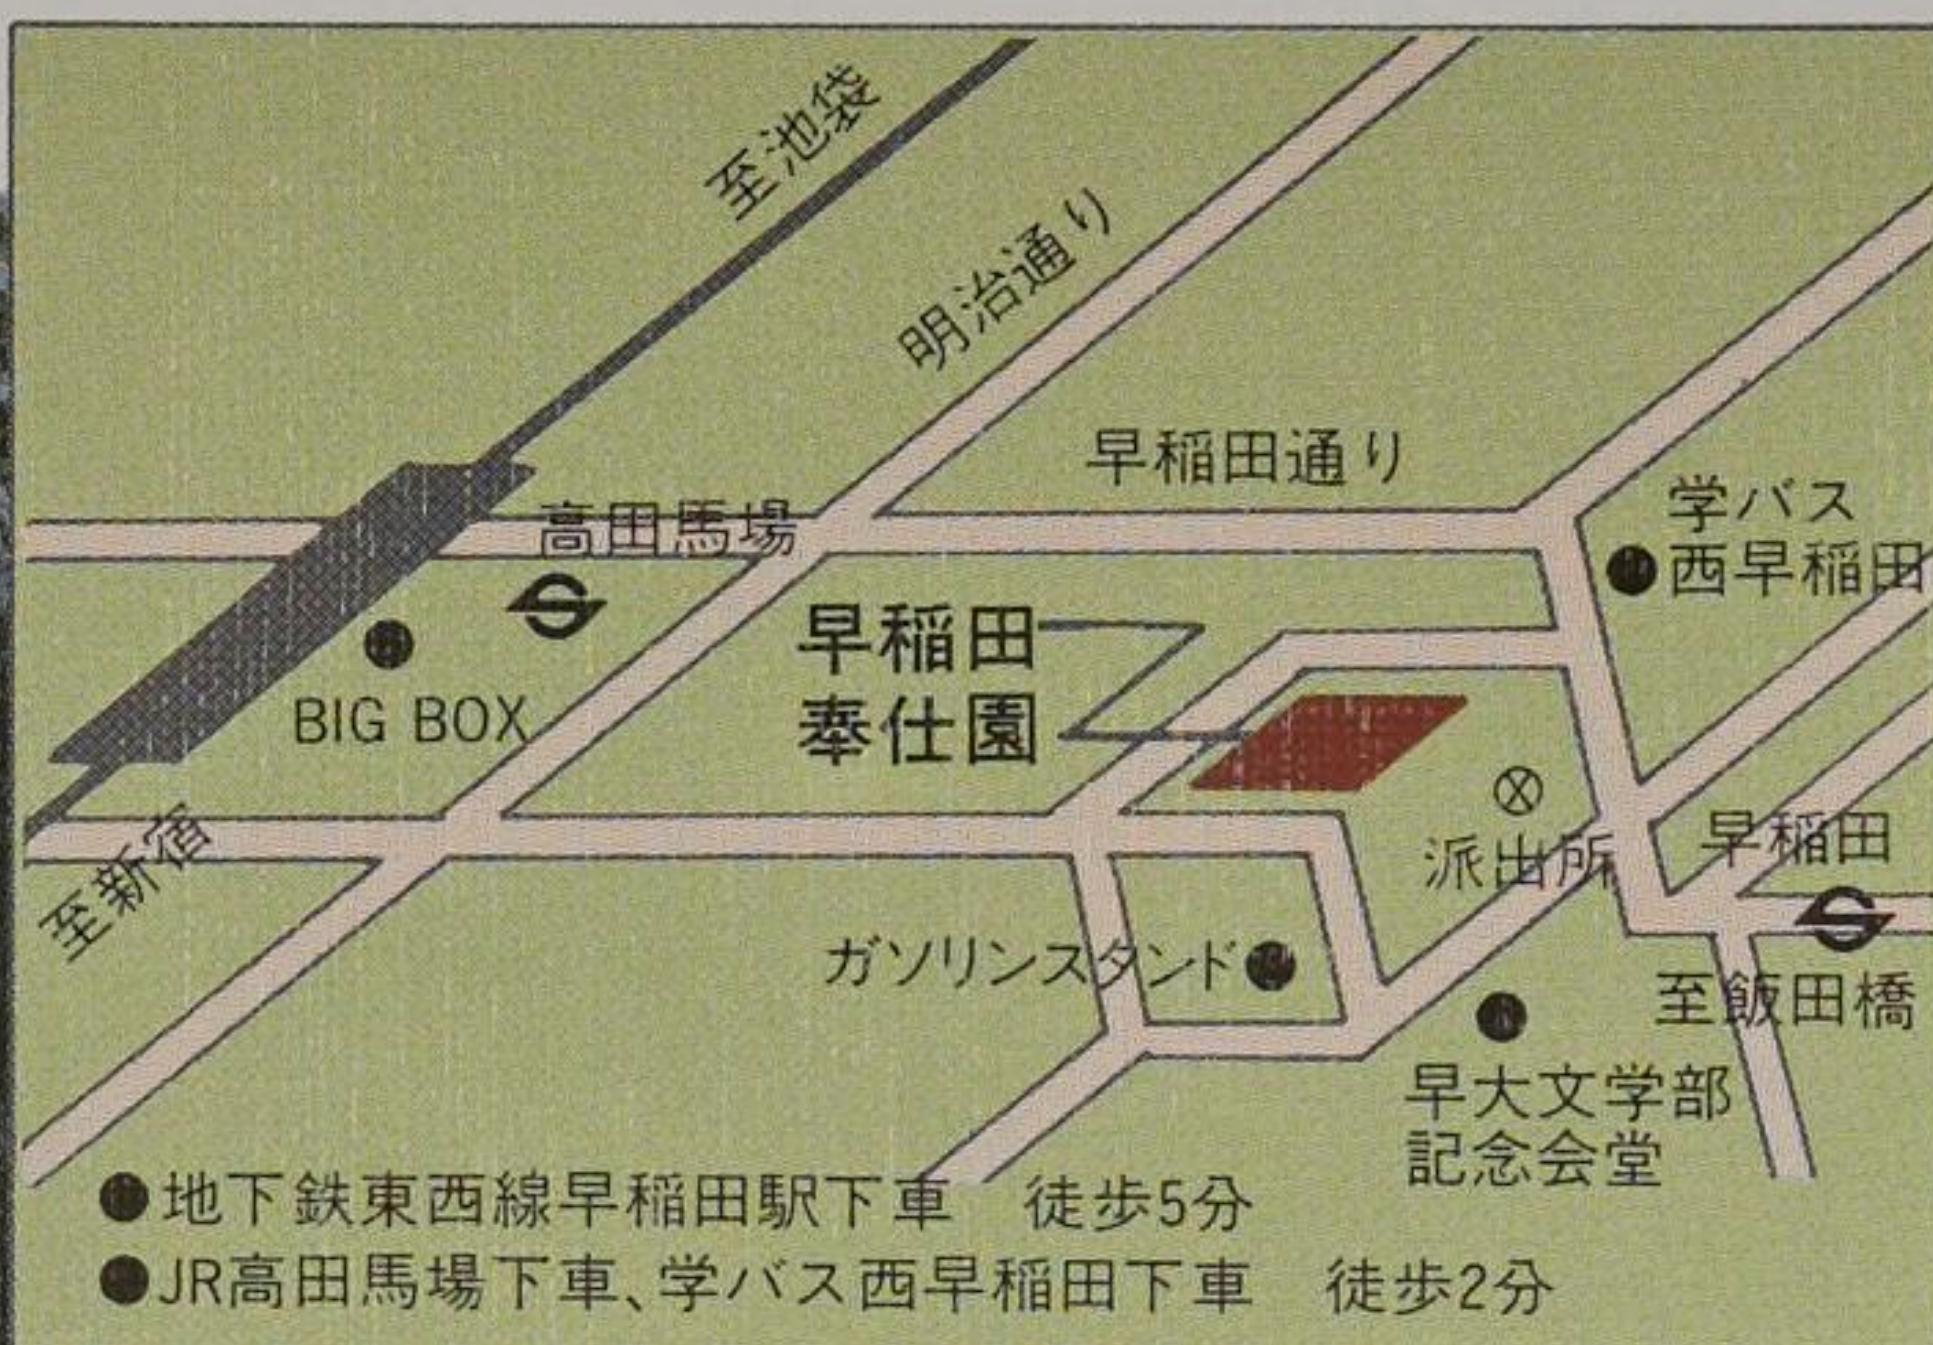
至池袋

明治通り

早稲田通り

学バス
西早稲田

高田馬場

早稲田
奉仕園

BIG BOX

派出所

早稲田

至新宿

ガソリンスタンド

至飯田橋

早大文学部
記念会堂

地下鉄東西線早稲田駅下車　徒歩5分
JR高田馬場下車、学バス西早稲田下車　徒歩2分